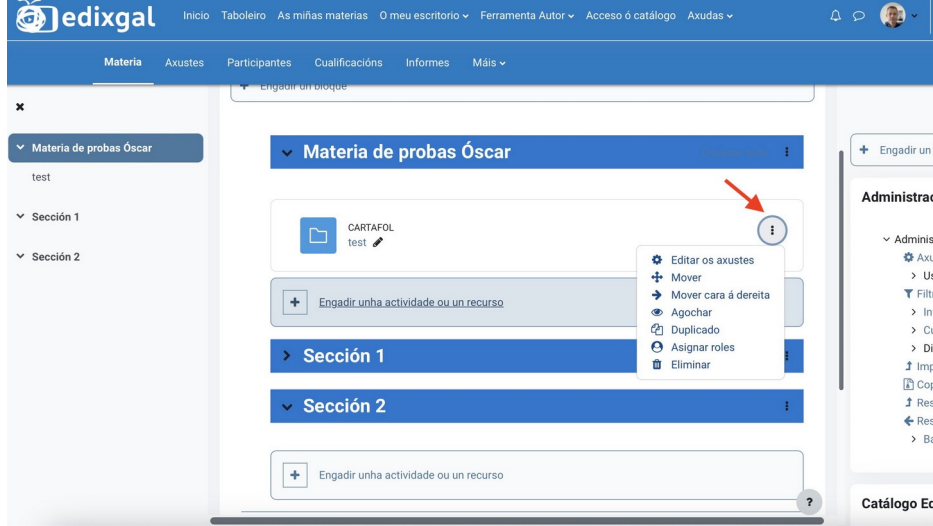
edixgal Inicio Taboleiro As miñas materias O meu escritorio Ferramenta Autor Acceso ó catálogo Axudas

Materia Axustes Participantes Cualificacións Informes Máis

Materia de probas Óscar
test
Sección 1
Sección 2

Engadir un bloque

Materia de probas Óscar

CARTAFOL
test

Editar os axustes
Mover
Mover cara á dereita
Agochar
Duplicado
Asignar roles
Eliminar

Engadir unha actividade ou un recurso

Sección 1

Sección 2

Engadir unha actividade ou un recurso

Engadir un
Administrac
Adminis
Axu
Us
Filt
In
Cu
Di
Imp
Cop
Res
Res
Ba
Catálogo Ed
?